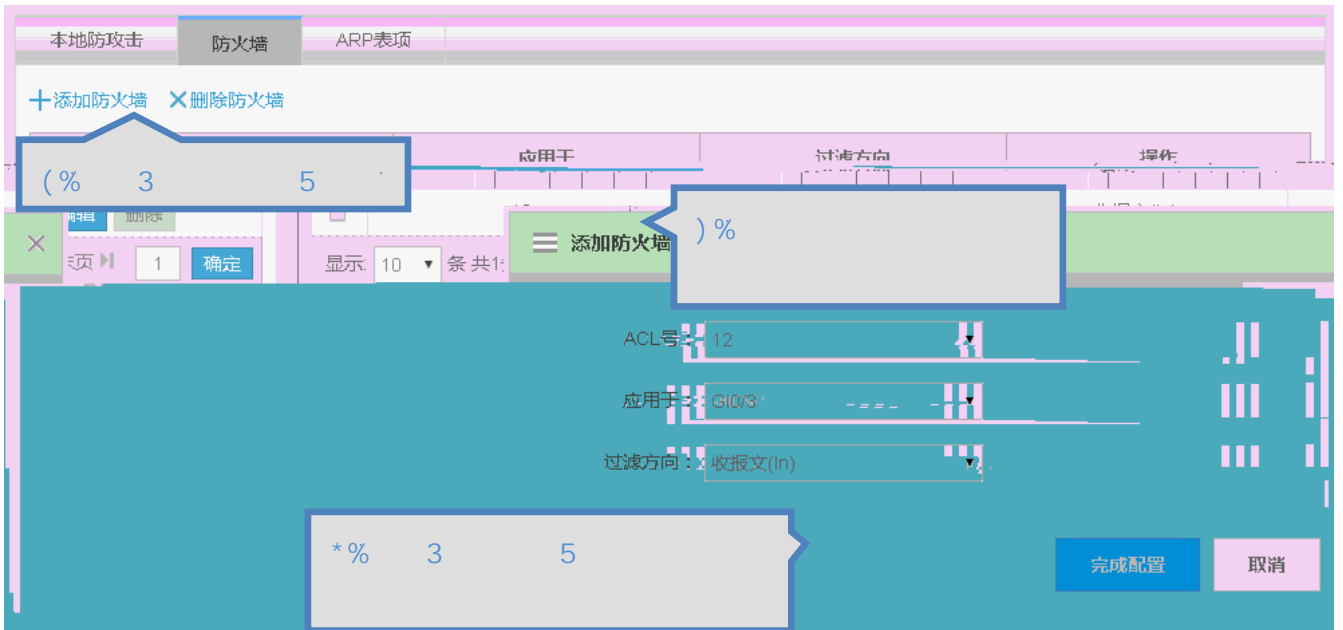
本地防攻击 防火墙 ARP表项

+添加防火墙 ×删除防火墙

应用于 过滤方向 操作

( % 3 5

) %

编辑 删除

×

页 1 确定

显示 10 条 共1

添加防火墙

ACL号： 12

应用于： GI0/3

过滤方向： 收报文(In)

* % 3 5

完成配置 取消